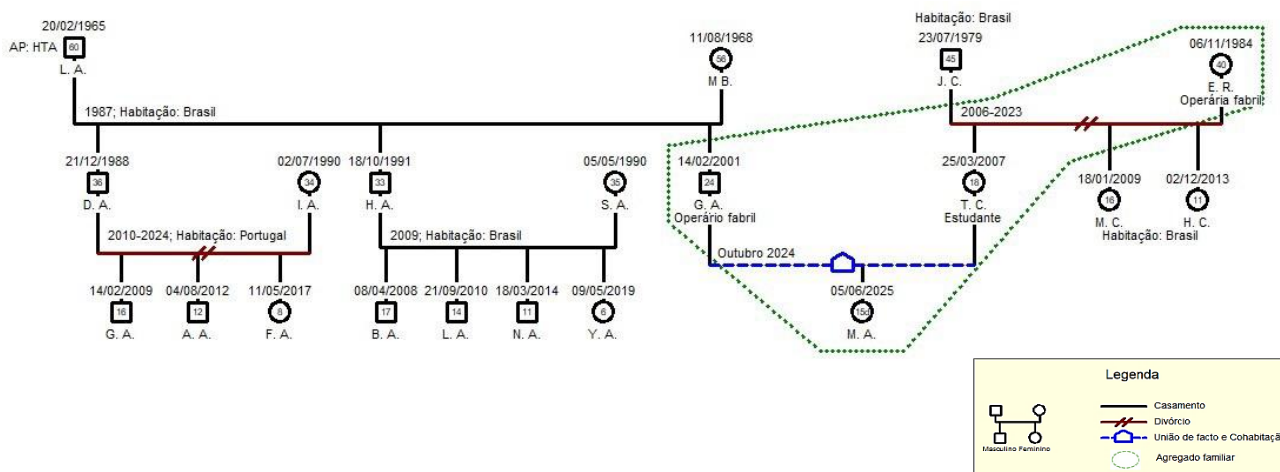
20/02/1965
AP: HTA 60
L. A.

11/08/1968
56
M B.

Habitação: Brasil
23/07/1979
45
J. C.

06/11/1984
40
E. R.
Operária fabril

1987; Habitação: Brasil

2006-2023

21/12/1988
36
D. A.

02/07/1990
34
I. A.

18/10/1991
33
H. A.

05/05/1990
35
S. A.

14/02/2001
24
G. A.
Operário fabril

25/03/2007
18
T. C.
Estudante

18/01/2009
16
M. C.

02/12/2013
11
H. C.
Habitação: Brasil

2010-2024; Habitação: Portugal

2009; Habitação: Brasil

Outubro 2024

14/02/2009
16
G. A.

04/08/2012
12
A. A.

11/05/2017
8
F. A.

08/04/2008
17
B. A.

21/09/2010
14
L. A.

18/03/2014
11
N. A.

09/05/2019
6
Y. A.

05/06/2025
15d
M. A.

Legenda
Masculino Feminino
Casamento
Divórcio
União de facto e Cohabitação
Agregado familiar